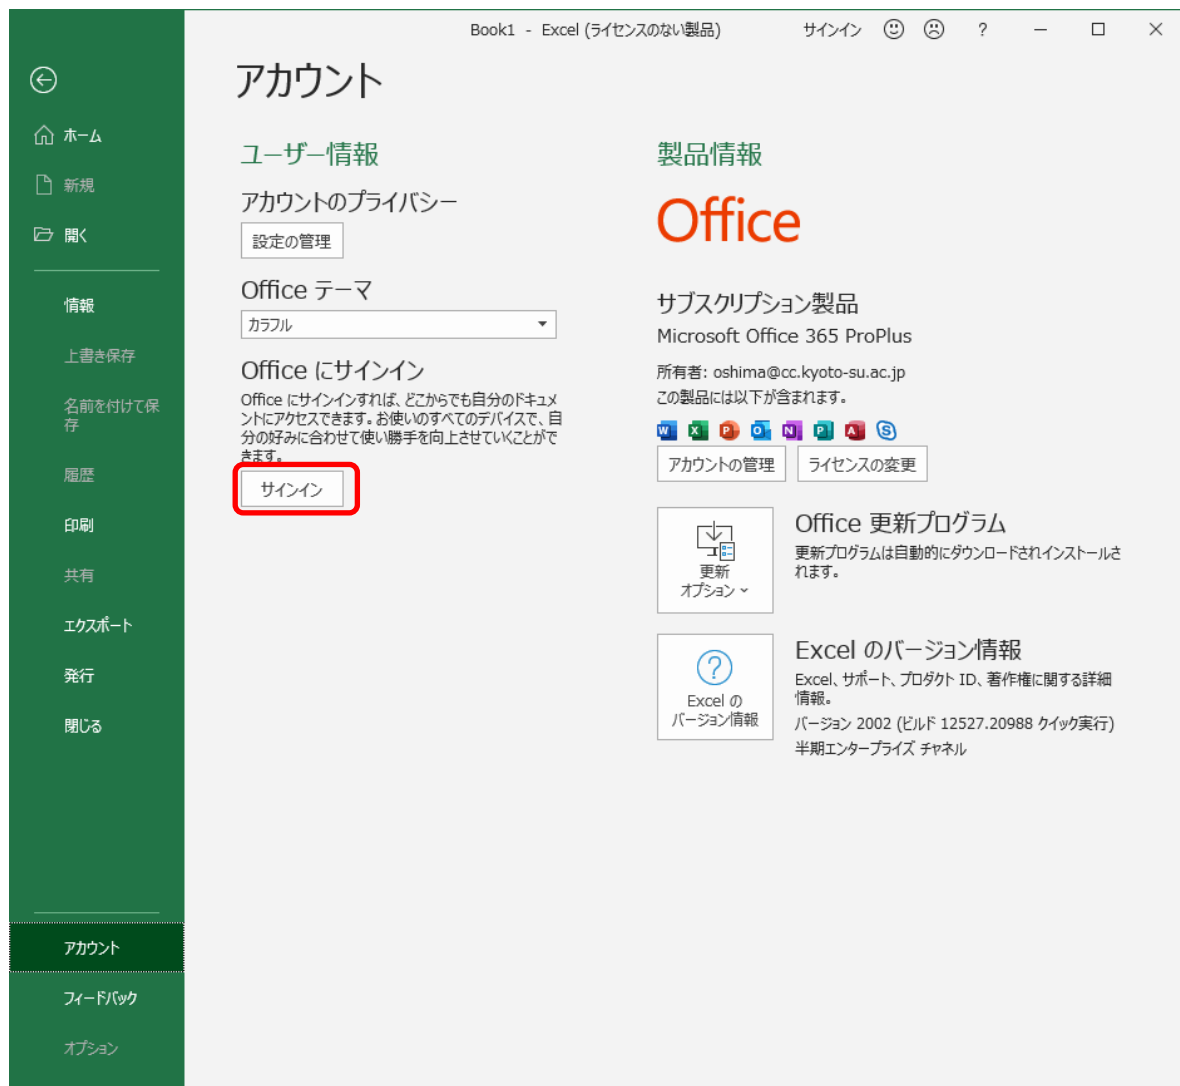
Book1 - Excel (ライセンスのない製品)　サインイン　?

ホーム
新規
開く

情報
上書き保存
名前を付けて保存
履歴
印刷
共有
エクスポート
発行
閉じる

アカウント
フィードバック
オプション

アカウント

ユーザー情報

アカウントのプライバシー

設定の管理

Office テーマ

カラフル

Office にサインイン

Office にサインインすれば、どこからでも自分のドキュメントにアクセスできます。お使いのすべてのデバイスで、自分の好みに合わせて使い勝手を向上させていくことができます。

サインイン

製品情報

Office

サブスクリプション製品

Microsoft Office 365 ProPlus

所有者: oshima@cc.kyoto-su.ac.jp

この製品には以下が含まれます。

アカウントの管理　ライセンスの変更

更新オプション

Office 更新プログラム

更新プログラムは自動的にダウンロードされインストールされます。

Excel のバージョン情報

Excel のバージョン情報

Excel、サポート、プロダクト ID、著作権に関する詳細情報。

バージョン 2002 (ビルド 12527.20988 クイック実行)

半期エンタープライズ チャネル